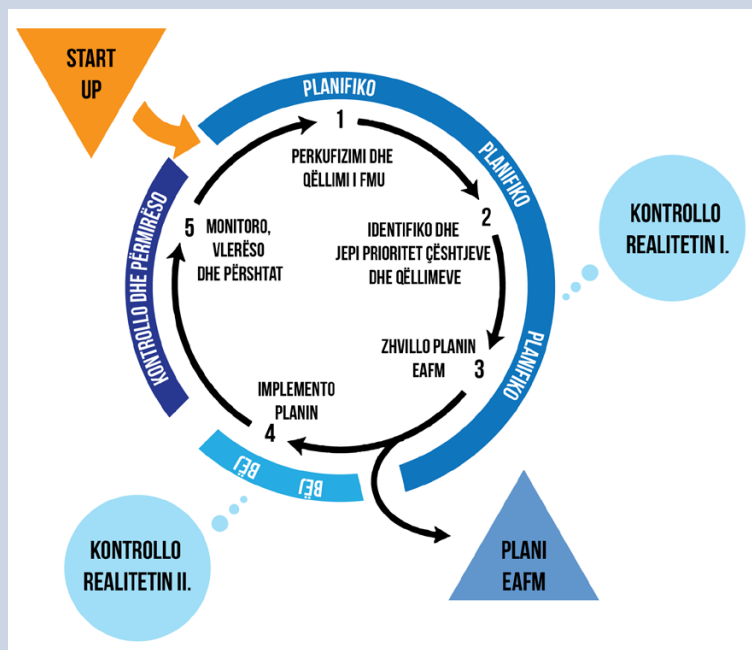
START UP

PLANIFIKO

PLANIFIKO

PLANIFIKO

1
PERKUFIZIMI DHE QËLLIMI I FMU

2
IDENTIFIKO DHE JEPI PRIORITET ÇËSHTJEVE DHE QËLLIMEVE

KONTROLLO REALITETIN I.

ZHVILLO PLANIN EAFM
3

IMPLEMENTO PLANIN
4

5
MONITORO, VLERËSO DHE PËRSHTAT

KONTROLLO DHE PËRMIRËSO

BËJ

BËJ

KONTROLLO REALITETIN II.

PLANI EAFM